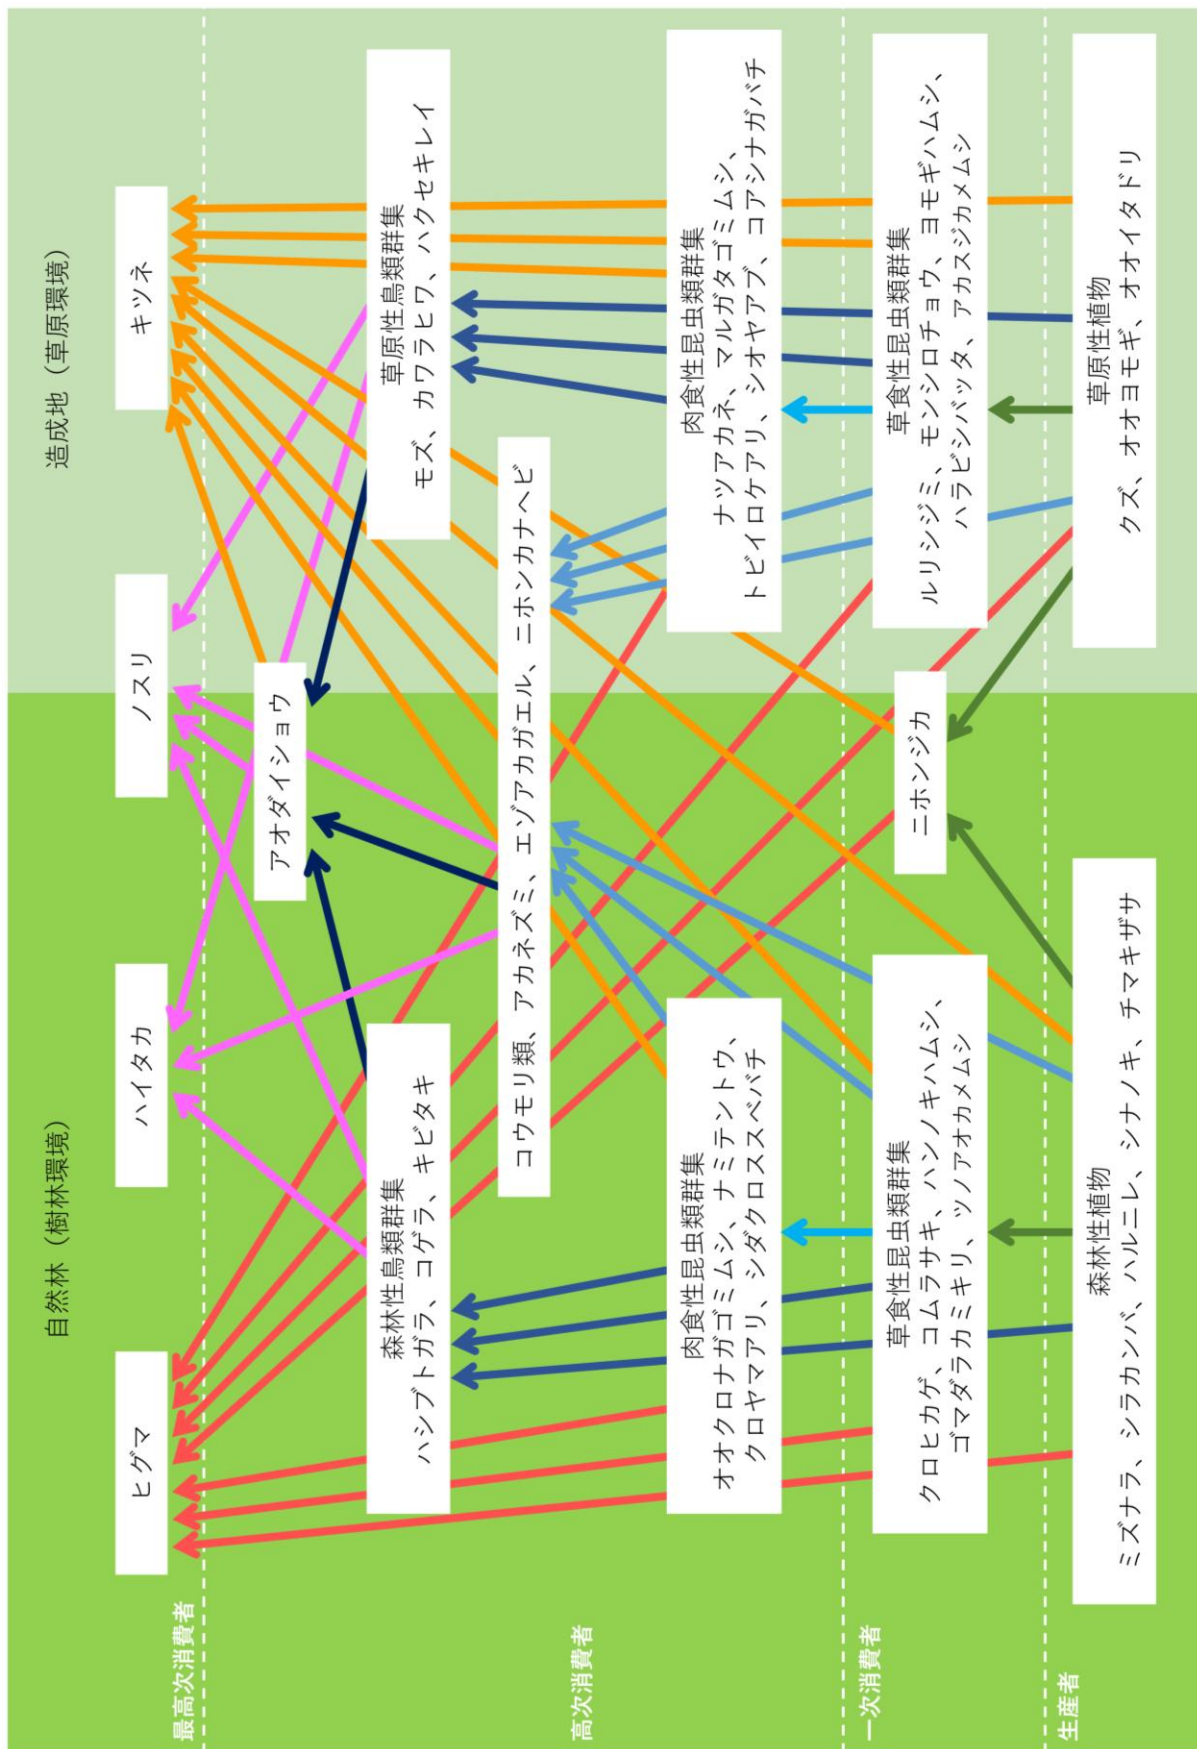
造成地（草原環境）

自然林（樹林環境）

キツネ

ノスリ

ハイタカ

ヒグマ

アオダイショウ

草原性鳥類群集
モズ、カワラヒワ、ハクセキレイ

森林性鳥類群集
ハシブトガラ、コゲラ、キビタキ

コウモリ類、アカネズミ、エゾアカガエル、ニホンカナヘビ

肉食性昆虫類群集
ナツアカネ、マルガタゴミムシ、
トビイロケアリ、シオヤアブ、コアシナガバチ

肉食性昆虫類群集
オオクロナガゴミムシ、ナミテントウ、
クロヤマアリ、シダクロスズメバチ

草食性昆虫類群集
ルリシジミ、モンシロチョウ、ヨモギハムシ、
ハラビロバッタ、アカスジカメムシ

草食性昆虫類群集
クロヒカゲ、コムラサキ、ハンノキハムシ、
ゴマダラカミキリ、ツノアオカメムシ

ニホンジカ

草原性植物
クズ、オオヨモギ、オオイタドリ

森林性植物
ミズナラ、シラカンバ、ハルニレ、シナノキ、チマキザサ

最高次消費者

高次消費者

一次消費者

生産者